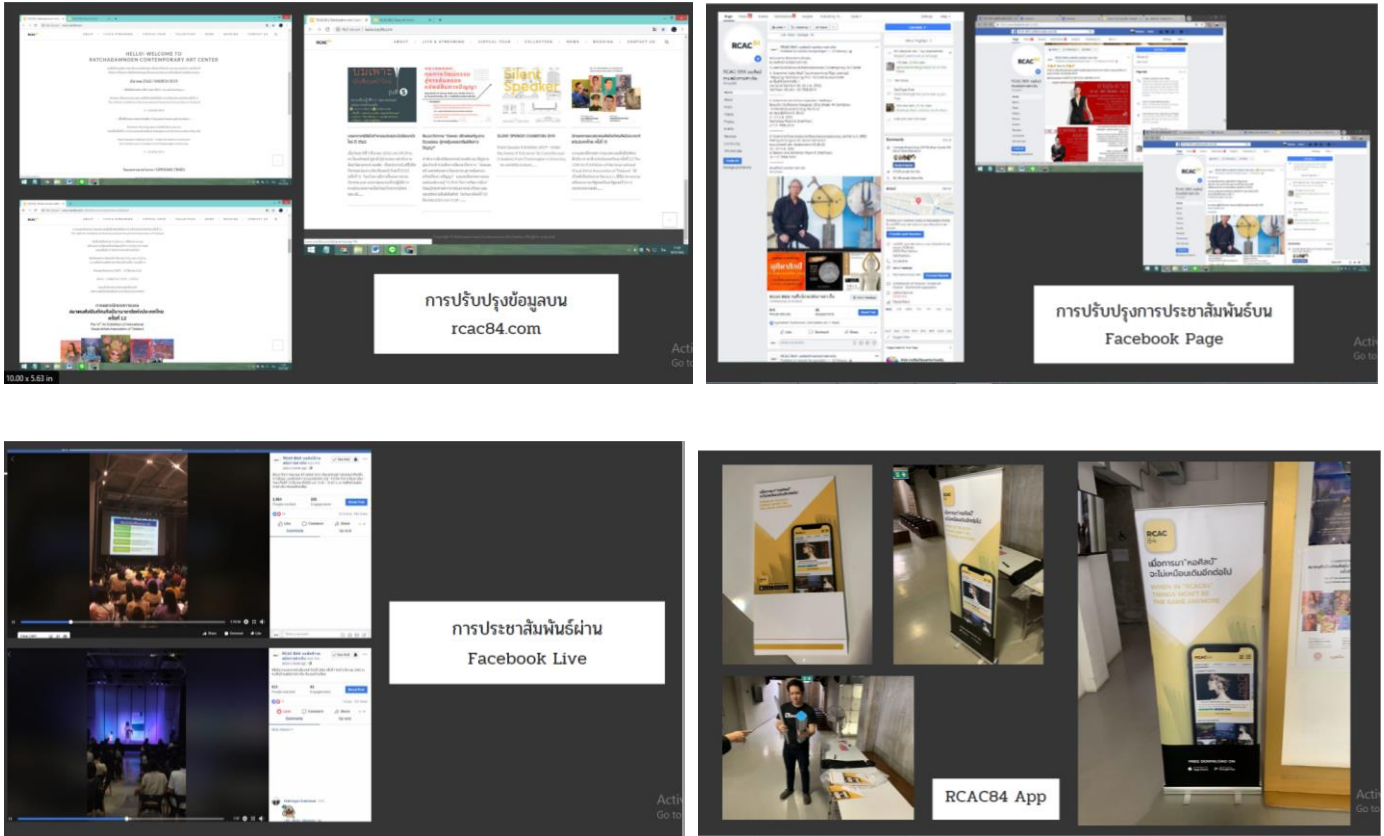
HELLO! WELCOME TO
RATCHADAMNOEN CONTEMPORARY ART CENTER

ABOUT   LIVE & STREAMING   VIRTUAL TOUR   COLLECTION   NEWS   BOOKING   CONTACT US

Silent Speaker

การปรับปรุงข้อมูลบน
rcac84.com

10.00 x 5.63 in

Activ
Go to

RCAC84

การปรับปรุงการประชาสัมพันธ์บน
Facebook Page

Activ
Go to

การประชาสัมพันธ์ผ่าน
Facebook Live

Activ
Go to

RCAC 84

เมื่อการมา "หอศิลป์" จะไม่เหมือนเดิมอีกต่อไป

WHEN "RCAC84" THINGS WON'T BE THE SAME ANYMORE

RCAC84 App

Activ
Go to